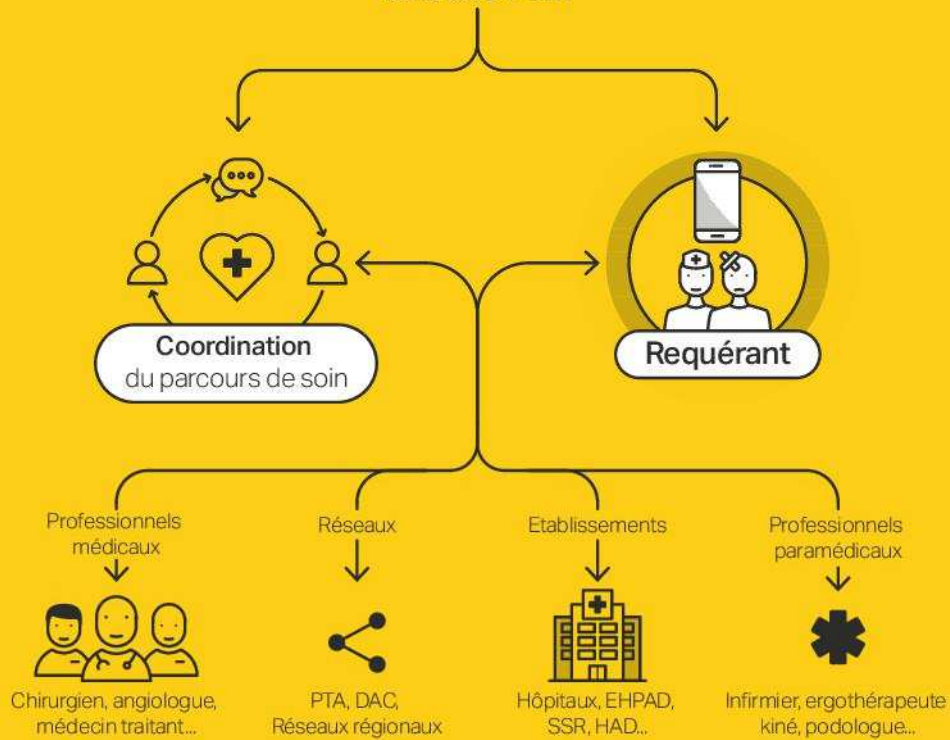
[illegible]

Coordination
du parcours de soin

Requérant

Professionnels médicaux

Chirurgien, angiologue, médecin traitant...

Réseaux

PTA, DAC, Réseaux régionaux

Etablissements

Hôpitaux, EHPAD, SSR, HAD...

Professionnels paramédicaux

Infirmier, ergothérapeute kiné, podologue...